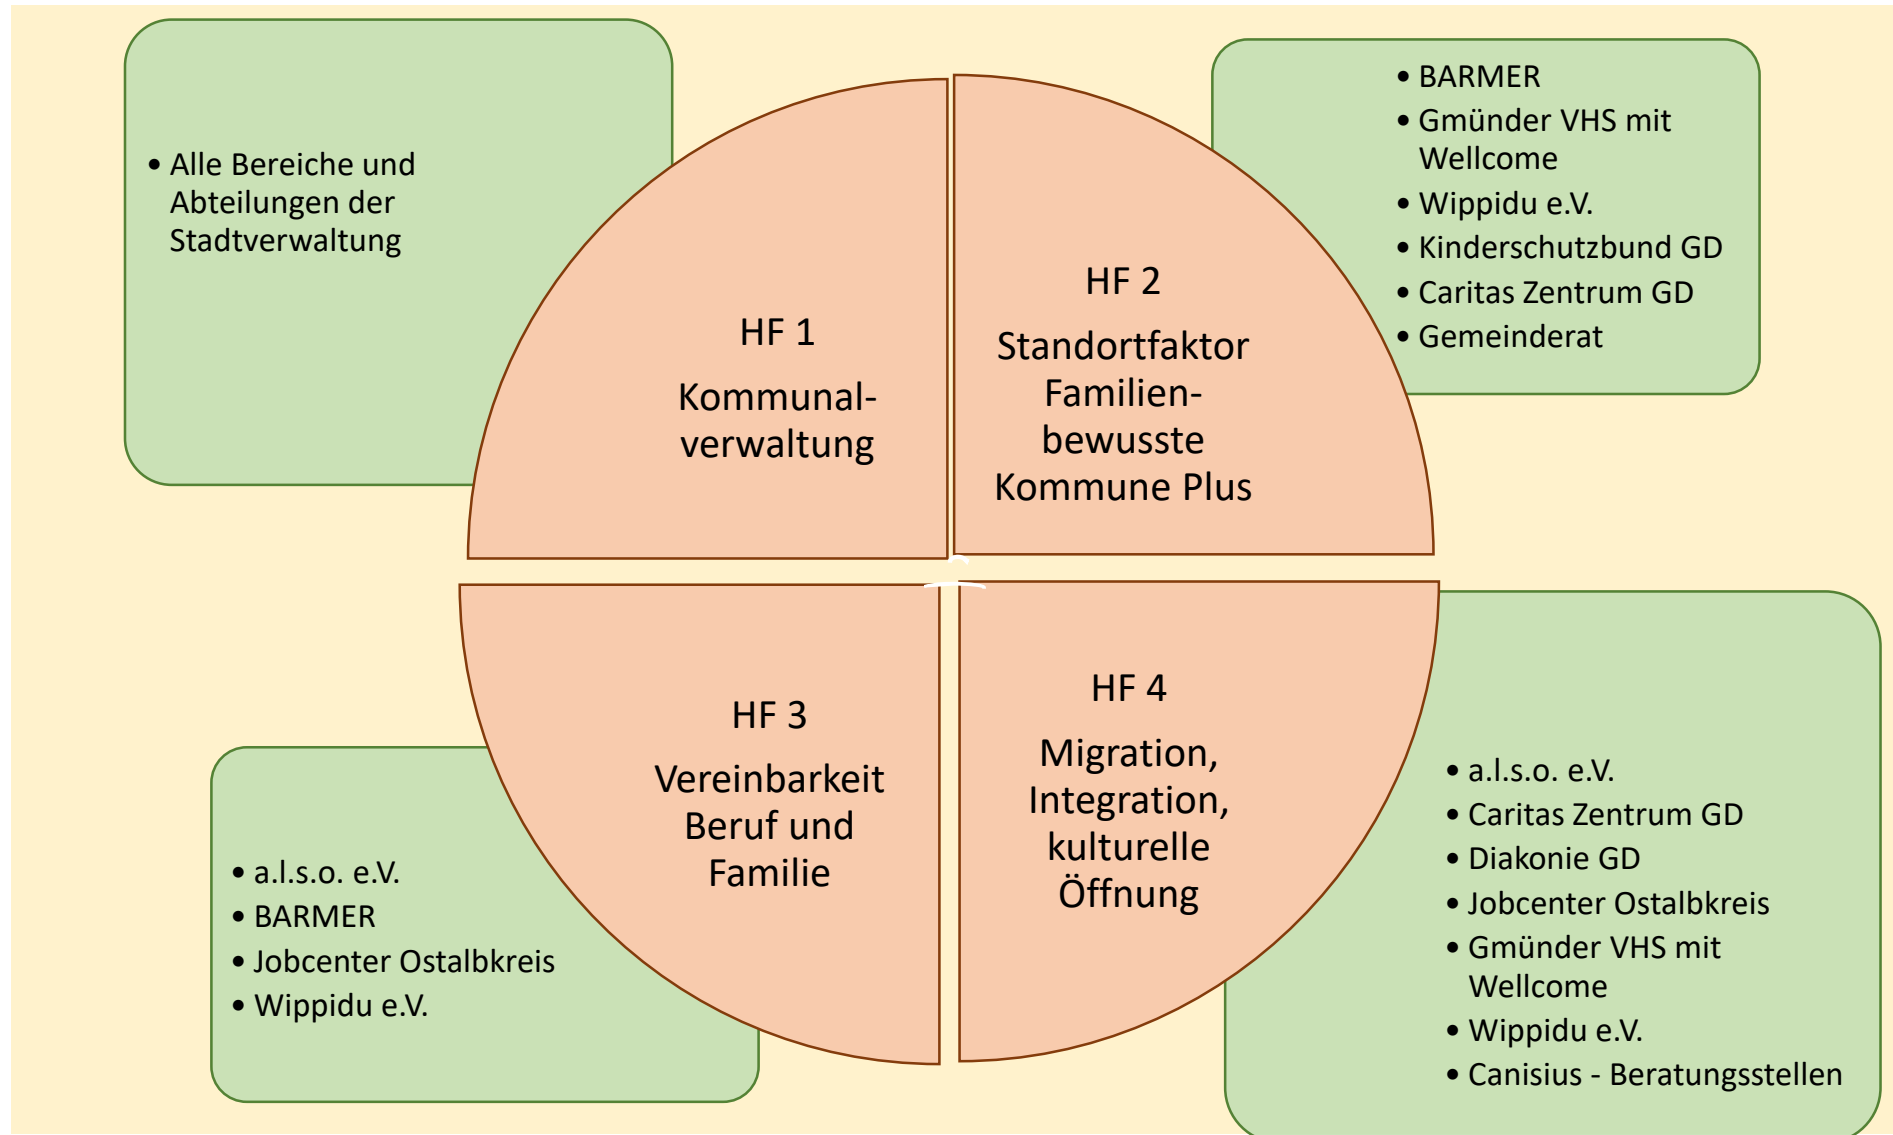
• Alle Bereiche und Abteilungen der Stadtverwaltung

HF 1
Kommunalverwaltung

• BARMER
• Gmünder VHS mit Wellcome
• Wippidu e.V.
• Kinderschutzbund GD
• Caritas Zentrum GD
• Gemeinderat

HF 2
Standortfaktor Familienbewusste Kommune Plus

HF 3
Vereinbarkeit Beruf und Familie

• a.l.s.o. e.V.
• BARMER
• Jobcenter Ostalbkreis
• Wippidu e.V.

HF 4
Migration, Integration, kulturelle Öffnung

• a.l.s.o. e.V.
• Caritas Zentrum GD
• Diakonie GD
• Jobcenter Ostalbkreis
• Gmünder VHS mit Wellcome
• Wippidu e.V.
• Canisius - Beratungsstellen